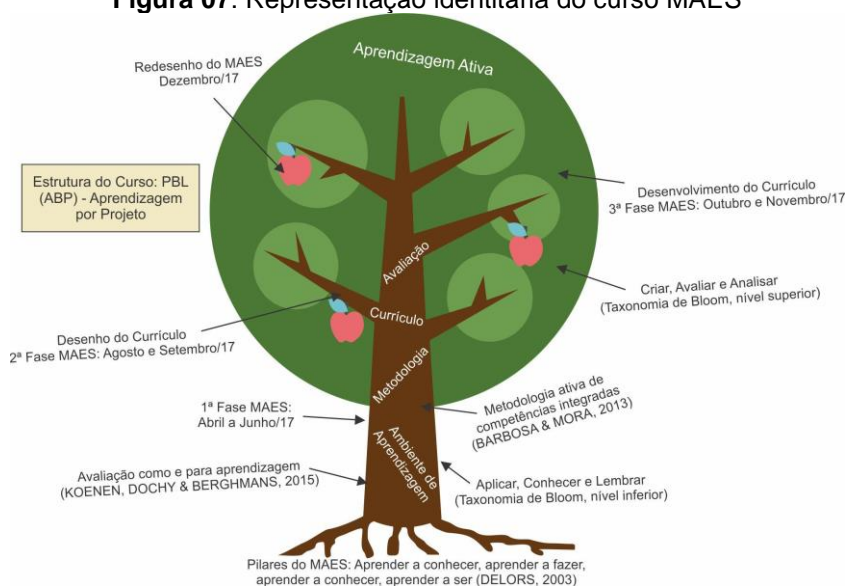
**Figura 07**: Representação identitária do curso MAES

Aprendizagem Ativa

Redesenho do MAES
Dezembro/17

Estrutura do Curso: PBL (ABP) - Aprendizagem por Projeto

Desenvolvimento do Currículo
3ª Fase MAES: Outubro e Novembro/17

Avaliação

Criar, Avaliar e Analisar
(Taxonomia de Bloom, nível superior)

Currículo

Desenho do Currículo
2ª Fase MAES: Agosto e Setembro/17

Metodologia

Metodologia ativa de competências integradas
(BARBOSA & MORA, 2013)

1ª Fase MAES:
Abril a Junho/17

Ambiente de Aprendizagem

Avaliação como e para aprendizagem
(KOENEN, DOCHY & BERGHMANS, 2015)

Aplicar, Conhecer e Lembrar
(Taxonomia de Bloom, nível inferior)

Pilares do MAES: Aprender a conhecer, aprender a fazer, aprender a conhecer, aprender a ser (DELORS, 2003)